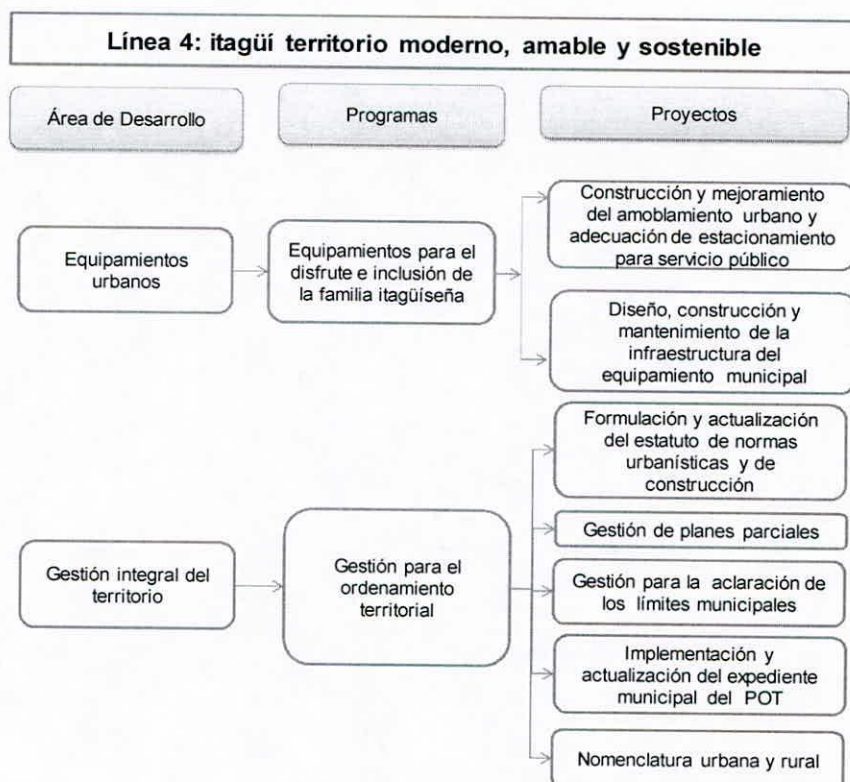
Línea 4: itagüí territorio moderno, amable y sostenible

Área de Desarrollo

Programas

Proyectos

Equipamientos urbanos

Equipamientos para el disfrute e inclusión de la familia itagüiseña

Construcción y mejoramiento del amoblamiento urbano y adecuación de estacionamiento para servicio público

Diseño, construcción y mantenimiento de la infraestructura del equipamiento municipal

Gestión integral del territorio

Gestión para el ordenamiento territorial

Formulación y actualización del estatuto de normas urbanísticas y de construcción

Gestión de planes parciales

Gestión para la aclaración de los límites municipales

Implementación y actualización del expediente municipal del POT

Nomenclatura urbana y rural